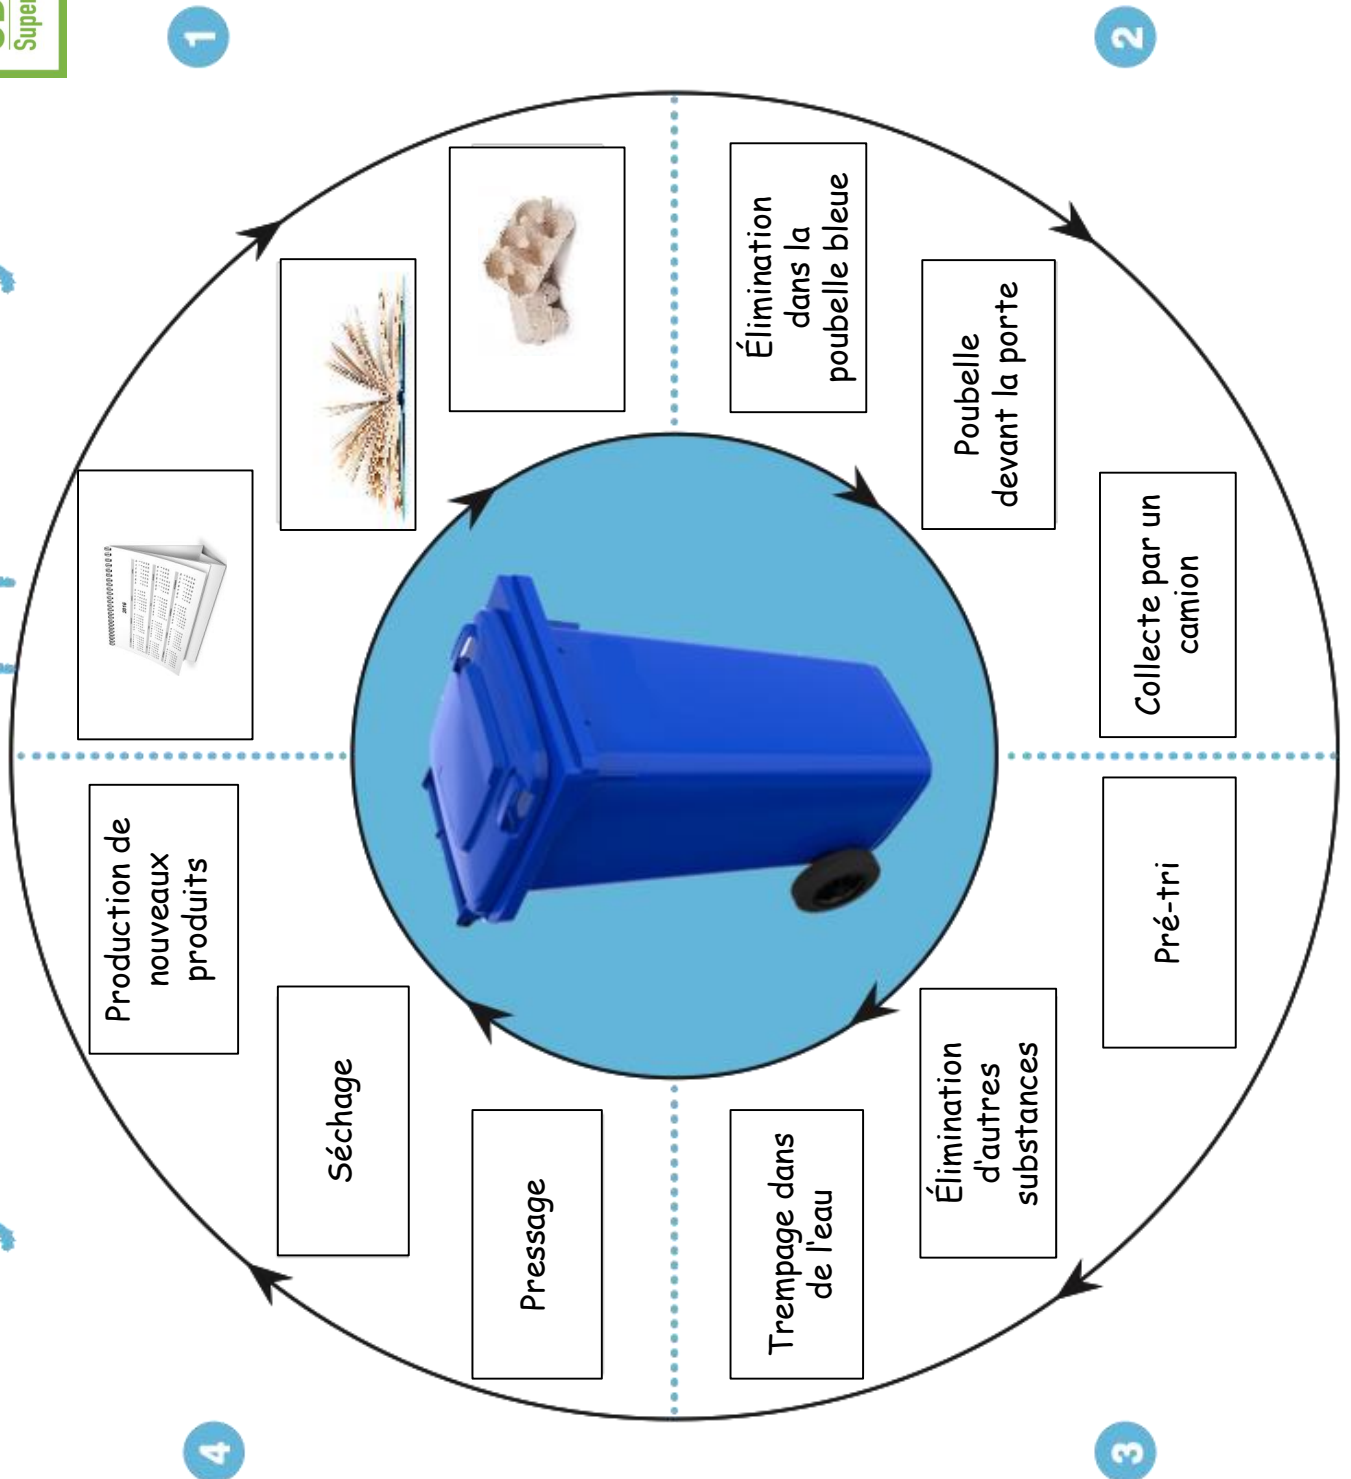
Super

1

2

Élimination dans la poubelle bleue

Poubelle devant la porte

Collecte par un camion

3

Pré-tri

Élimination d'autres substances

Trempage dans de l'eau

4

Pressage

Séchage

Production de nouveaux produits